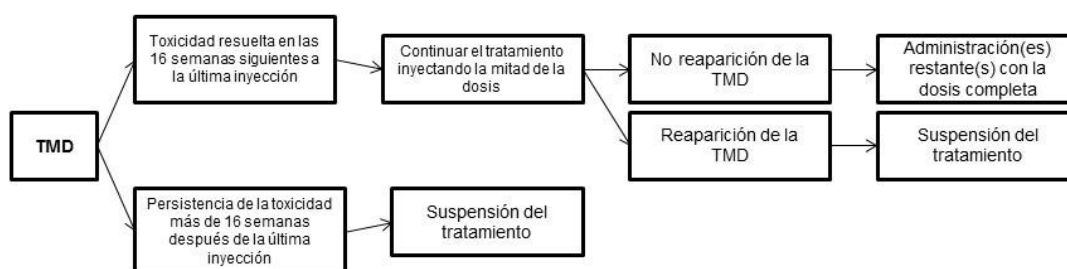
TMD

Toxicidad resuelta en las 16 semanas siguientes a la última inyección

Continuar el tratamiento inyectando la mitad de la dosis

No reaparición de la TMD

Administración(es) restante(s) con la dosis completa

Reaparición de la TMD

Suspensión del tratamiento

Persistencia de la toxicidad más de 16 semanas después de la última inyección

Suspensión del tratamiento